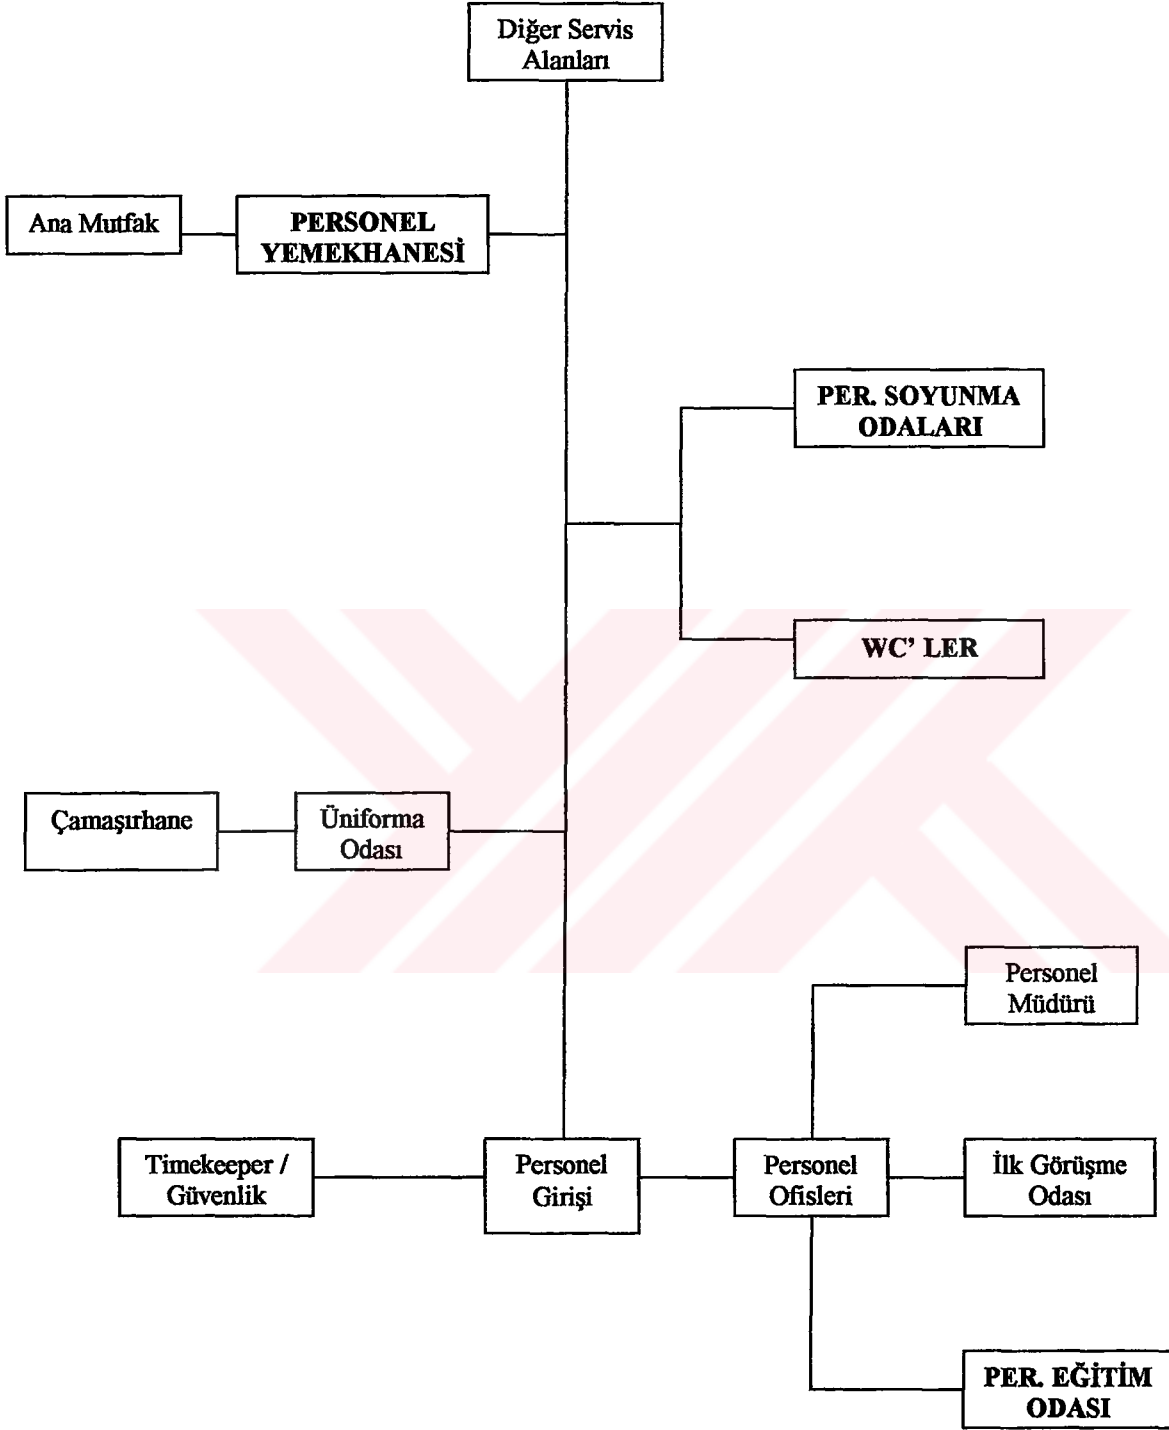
Diğer Servis Alanları

Ana Mutfak

PERSONEL YEMEKHANESİ

PER. SOYUNMA ODALARI

WC' LER

Çamaşırhane

Üniforma Odası

Personel Müdürü

Timekeeper / Güvenlik

Personel Girişi

Personel Ofisleri

İlk Görüşme Odası

PER. EĞİTİM ODASI